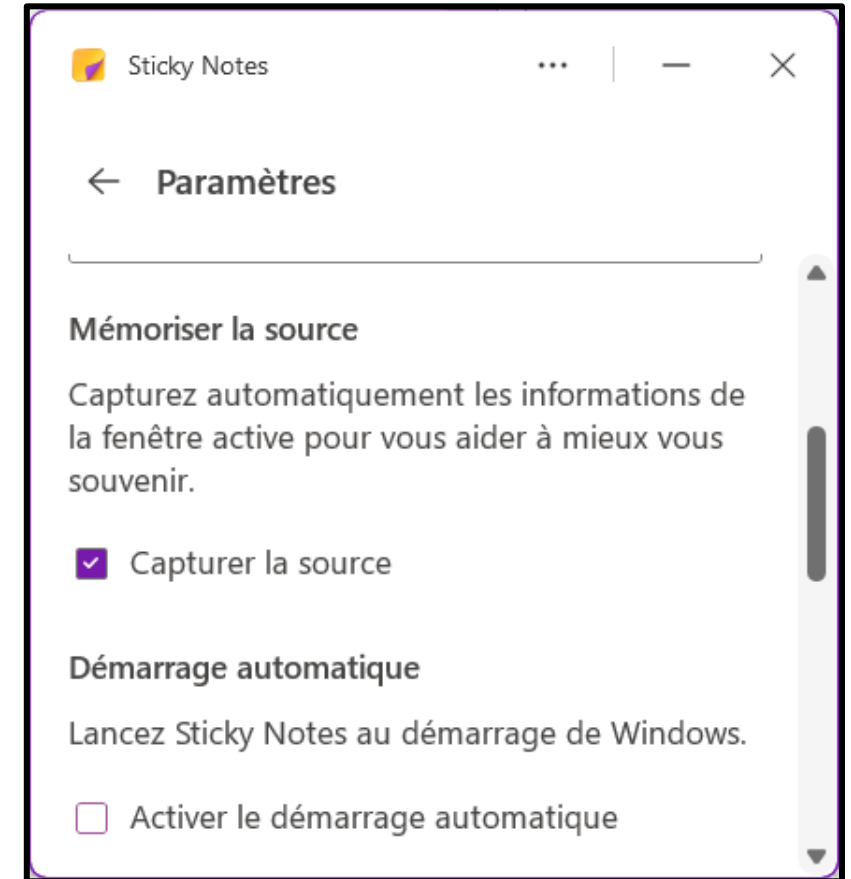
Sticky Notes

Paramètres

Mémoriser la source

Capturez automatiquement les informations de la fenêtre active pour vous aider à mieux vous souvenir.

Capturer la source

Démarrage automatique

Lancez Sticky Notes au démarrage de Windows.

Activer le démarrage automatique